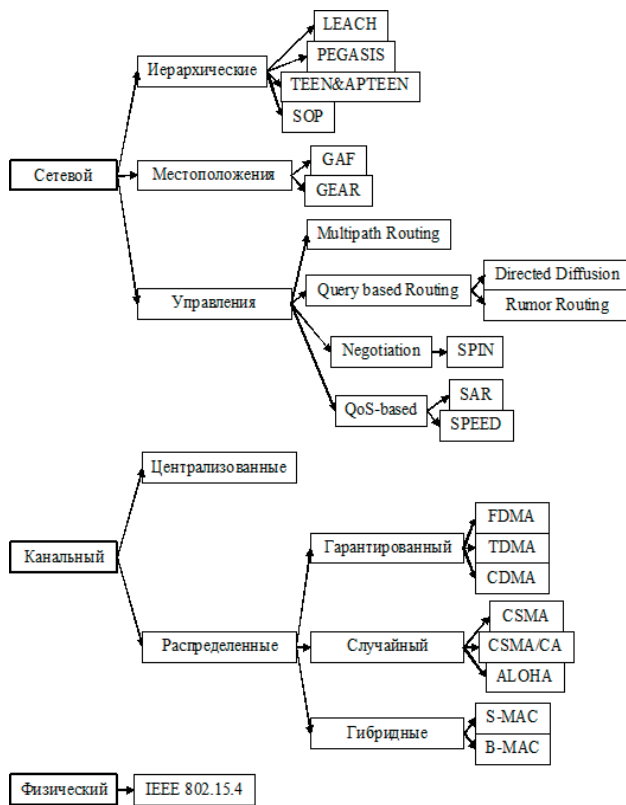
Сетевой

Иерархические

LEACH

PEGASIS

TEEN&APTEEN

SOP

Местоположения

GAF

GEAR

Управления

Multipath Routing

Query based Routing

Directed Diffusion

Rumor Routing

Negotiation

SPIN

QoS-based

SAR

SPEED

Канальный

Централизованные

Распределенные

Гарантированный

FDMA

TDMA

CDMA

Случайный

CSMA

CSMA/CA

ALOHA

Гибридные

S-MAC

B-MAC

Физический

IEEE 802.15.4